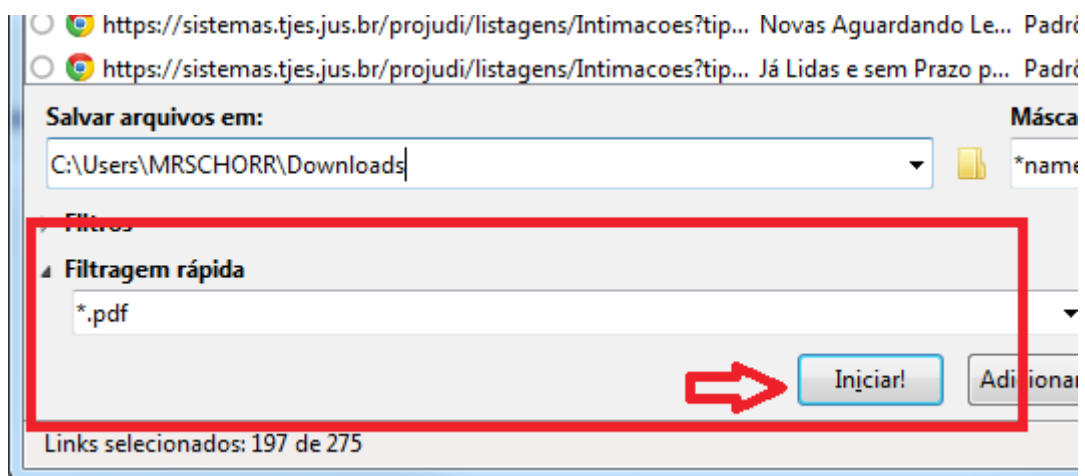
https://sistemas.tjes.jus.br/projudi/listagens/Intimacoes?tip... Novas Aguardando Le... Padrõ
https://sistemas.tjes.jus.br/projudi/listagens/Intimacoes?tip... Já Lidas e sem Prazo p... Padrõ

Salvar arquivos em:
Másca
C:\Users\MRSCHORR\Downloads
*name

Filtros

Filtragem rápida
*.pdf

Iniciar!
Adicionar

Links selecionados: 197 de 275